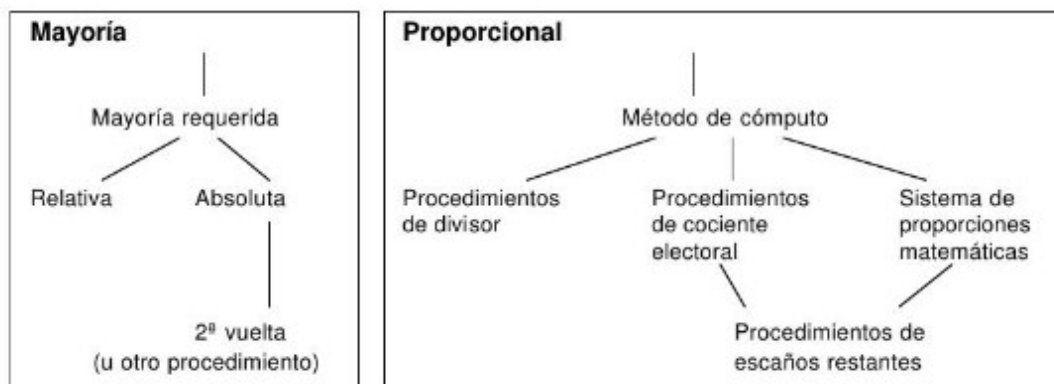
Mayoría

Mayoría requerida

Relativa

Absoluta

2ª vuelta (u otro procedimiento)

Proporcional

Método de cómputo

Procedimientos de divisor

Procedimientos de cociente electoral

Sistema de proporciones matemáticas

Procedimientos de escaños restantes